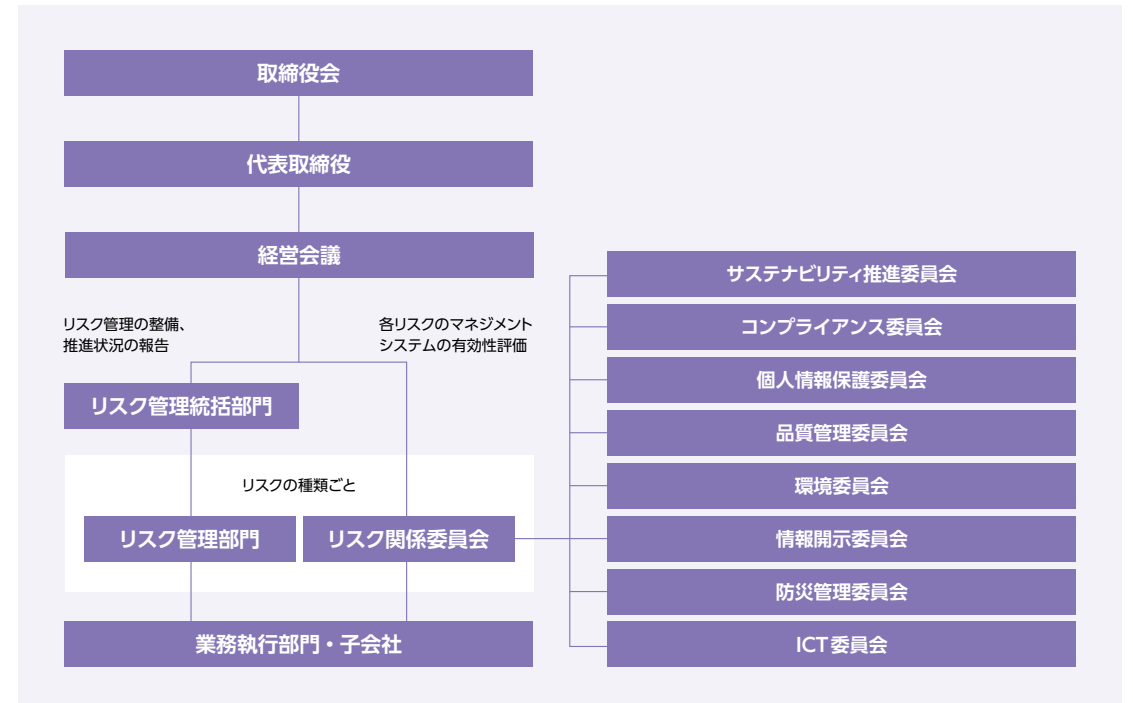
取締役会

代表取締役

経営会議

リスク管理の整備、推進状況の報告

各リスクのマネジメントシステムの有効性評価

リスク管理統括部門

リスクの種類ごと

リスク管理部門

リスク関係委員会

業務執行部門・子会社

サステナビリティ推進委員会

コンプライアンス委員会

個人情報保護委員会

品質管理委員会

環境委員会

情報開示委員会

防災管理委員会

ICT委員会